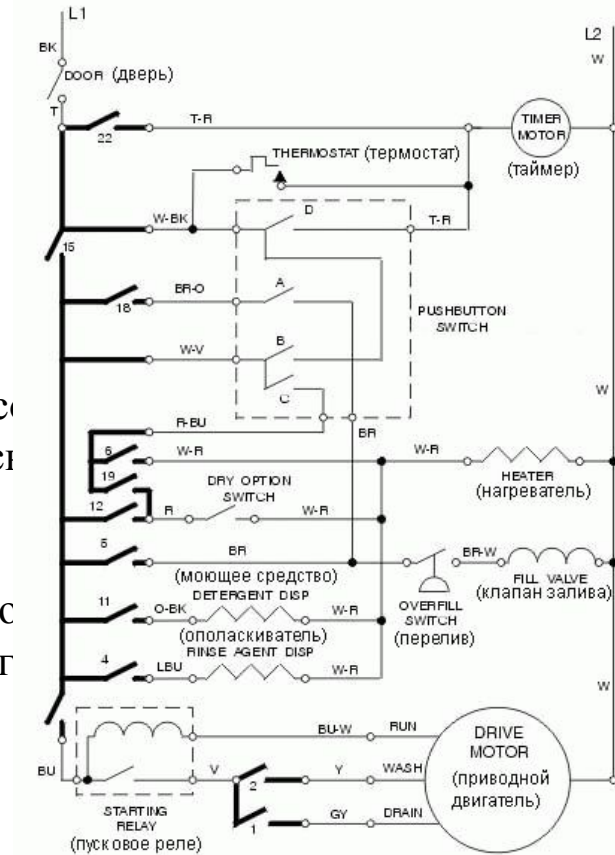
L1

BK

DOOR (дверь)

T

22

T-R

TIMER MOTOR

(таймер)

L2

W

THERMOSTAT (термостат)

W-BK

D

T-R

15

18

BR-O

A

PUSHBUTTON SWITCH

W-V

B

C

W

R-BU

BR

6

W-R

W-R

19

HEATER

(нагреватель)

DRY OPTION SWITCH

12

R

W-R

5

BR

BR-W

(моющее средство)

FILL VALVE

DETERGENT DISP

OVERFILL SWITCH

(клапан залива)

11

O-BK

W-R

(ополаскиватель)

(перелив)

RINSE AGENT DISP

4

LBU

W-R

W

BU-W

RUN

DRIVE MOTOR

BU

V

2

Y

WASH

(приводной двигатель)

GY

DRAIN

1

STARTING RELAY

(пусковое реле)